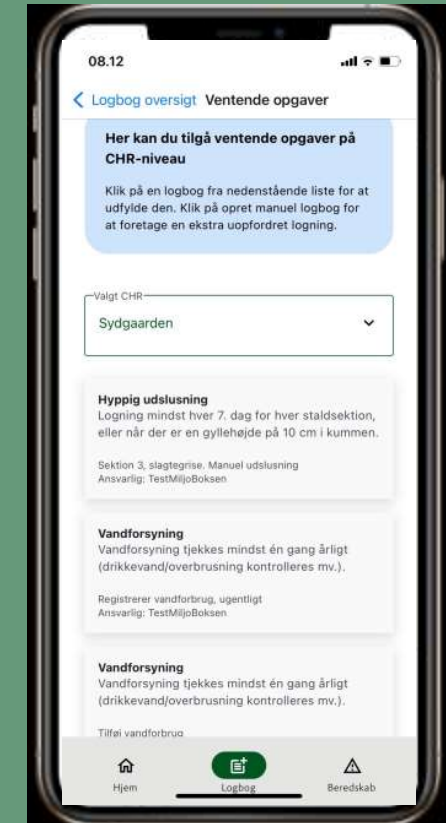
08.12

Logbog oversigt Ventende opgaver

Her kan du tilgå ventende opgaver på CHR-niveau

Klik på en logbog fra nedenstående liste for at udfylde den. Klik på opret manuel logbog for at foretage en ekstra uopfordret logning.

Valgt CHR

Sydgaarden

Hyppig udslusning
Logning mindst hver 7. dag for hver staldsektion, eller når der er en gyllehøjde på 10 cm i kummen.

Sektion 3, slagtegrise. Manuel udslusning
Ansvarlig: TestMiljoBoksen

Vandforsyning
Vandforsyning tjekkes mindst én gang årligt (drikkevand/overbrusning kontrolleres mv.).

Registrerer vandforbrug, ugentligt
Ansvarlig: TestMiljoBoksen

Vandforsyning
Vandforsyning tjekkes mindst én gang årligt (drikkevand/overbrusning kontrolleres mv.).

Tilføj vandforbrug

Hjem

Logbog

Beredskab